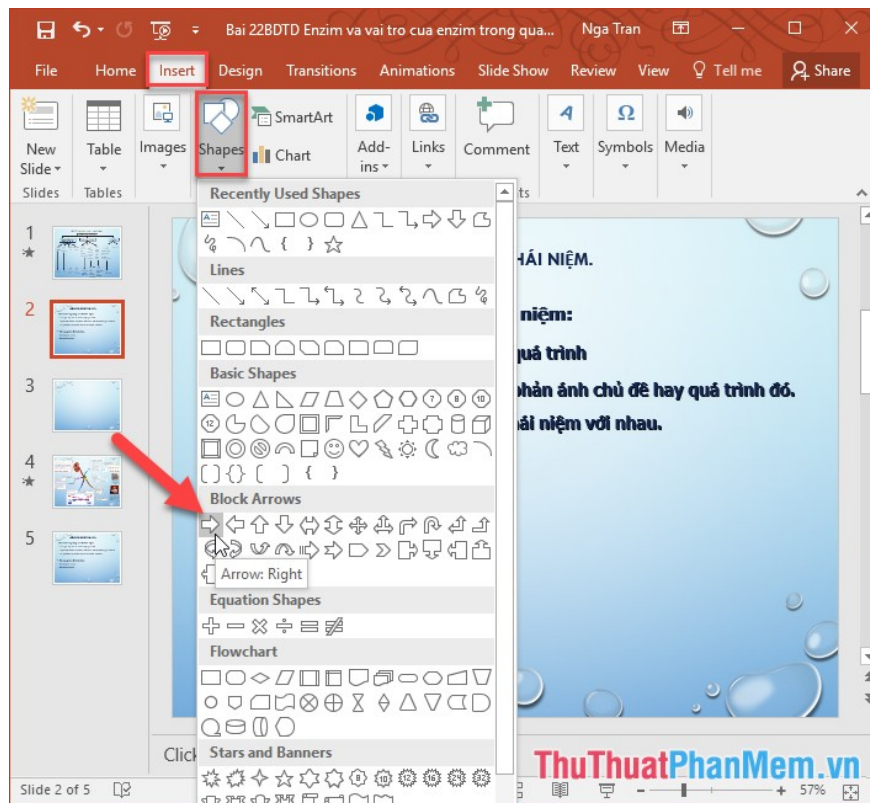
Bai 22BDTD Enzim va vai tro cua enzim trong qua... Nga Tran

File Home Insert Design Transitions Animations Slide Show Review View Tell me Share

New Slide Table Images Shapes SmartArt Chart Add-ins Links Comment Text Symbols Media

Slides Tables

Recently Used Shapes

Lines

Rectangles

Basic Shapes

Block Arrows

Arrow: Right

Equation Shapes

Flowchart

Stars and Banners

1

2

3

4

5

HÁI NIỆM.

niệm:

quá trình

phản ánh chủ đề hay quá trình đó.

hái niệm với nhau.

Click

Slide 2 of 5

57%

ThuThuatPhanMem.vn